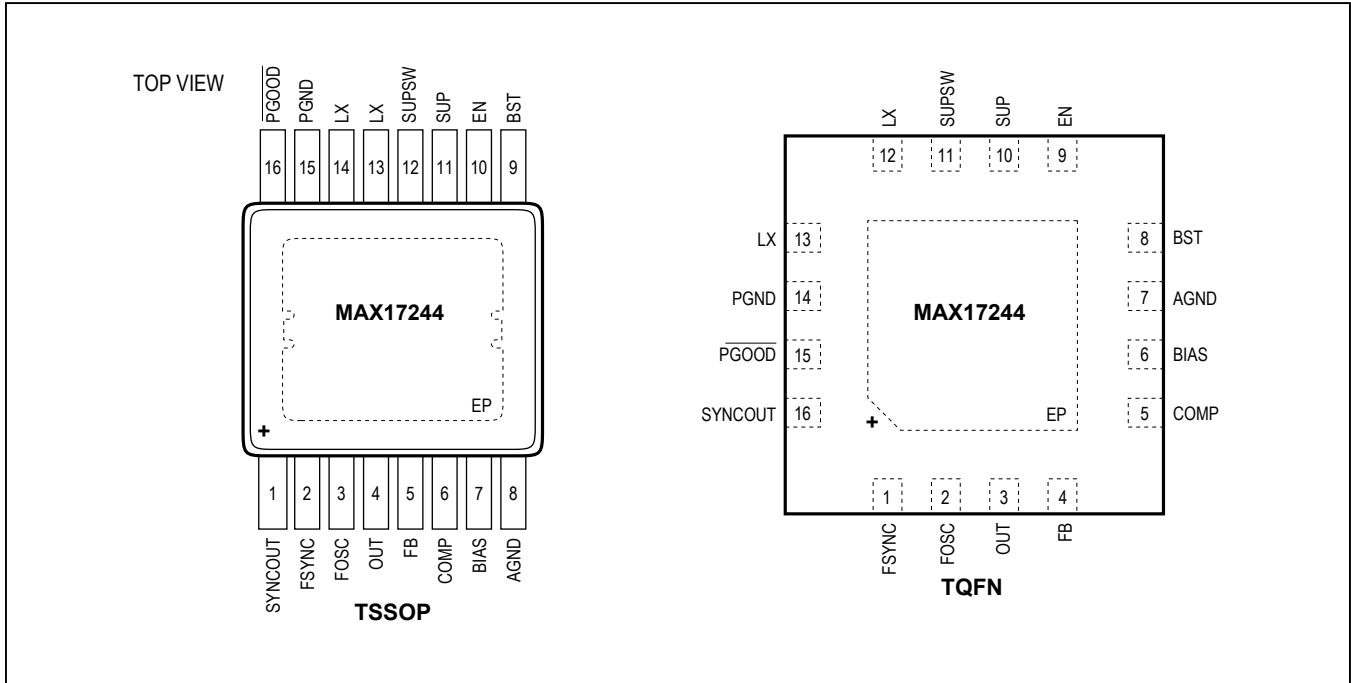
TOP VIEW

$\overline{PGOOD}$ PGND LX LX SUPSW SUP EN BST

16 15 14 13 12 11 10 9

MAX17244

EP

+

1 2 3 4 5 6 7 8

SYNCOUT FSYNC FOSC OUT FB COMP BIAS AGND

TSSOP

LX SUPSW SUP EN

12 11 10 9

LX 13
PGND 14
$\overline{PGOOD}$ 15
SYNCOUT 16

8 BST
7 AGND
6 BIAS
5 COMP

MAX17244

+

EP

1 2 3 4

FSYNC FOSC OUT FB

TQFN